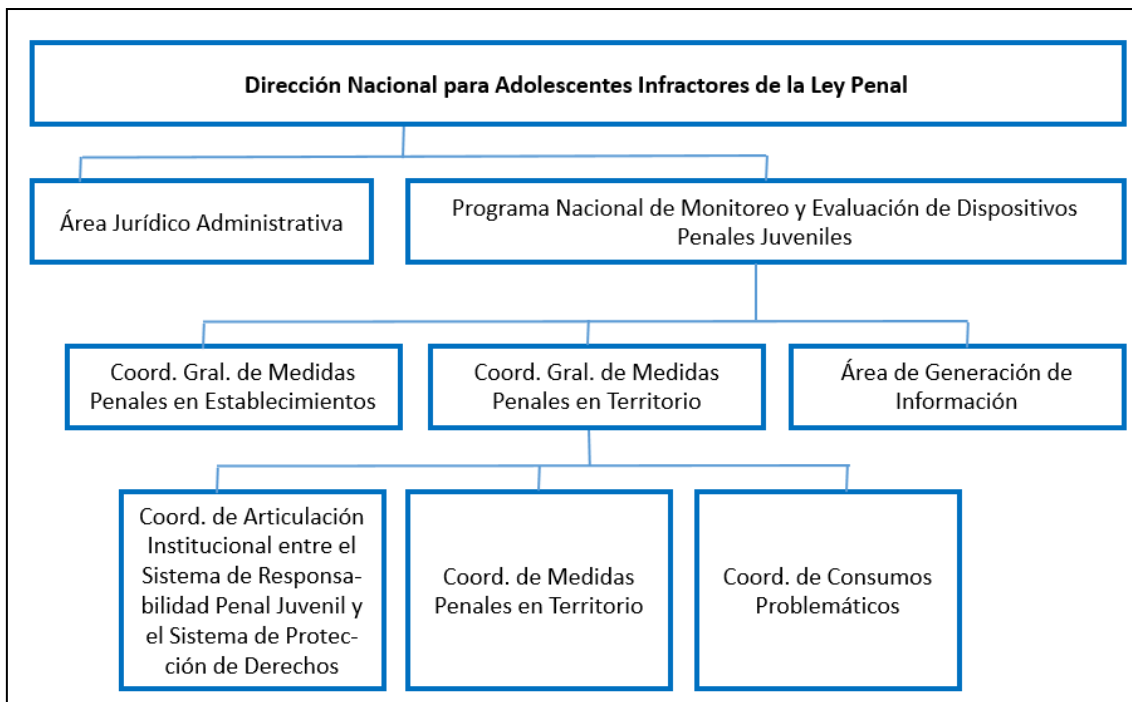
Dirección Nacional para Adolescentes Infractores de la Ley Penal

Área Jurídico Administrativa

Programa Nacional de Monitoreo y Evaluación de Dispositivos Penales Juveniles

Coord. Gral. de Medidas Penales en Establecimientos

Coord. Gral. de Medidas Penales en Territorio

Área de Generación de Información

Coord. de Articulación Institucional entre el Sistema de Responsabilidad Penal Juvenil y el Sistema de Protección de Derechos

Coord. de Medidas Penales en Territorio

Coord. de Consumos Problemáticos